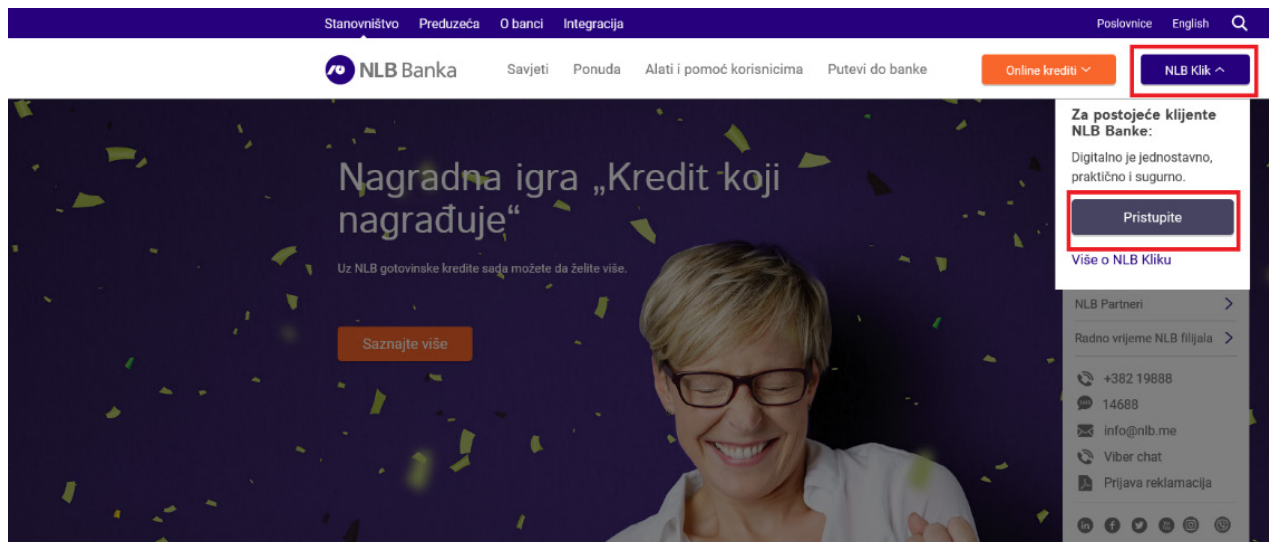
Stanovništvo Preduzeća O banci Integracija

Poslovnice English

NLB Banka

Savjeti Ponuda Alati i pomoć korisnicima Putevi do banke

Online krediti

NLB Klik

Za postojeće klijente NLB Banke:

Digitalno je jednostavno, praktično i sugurno.

Pristupite

Više o NLB Kliku

Nagradna igra „Kredit koji nagrađuje“

Uz NLB gotovinske kredite sada možete da želite više.

Saznajte više

NLB Partneri

Radno vrijeme NLB filijala

+382 19888

14688

info@nlb.me

Viber chat

Prijava reklamacija